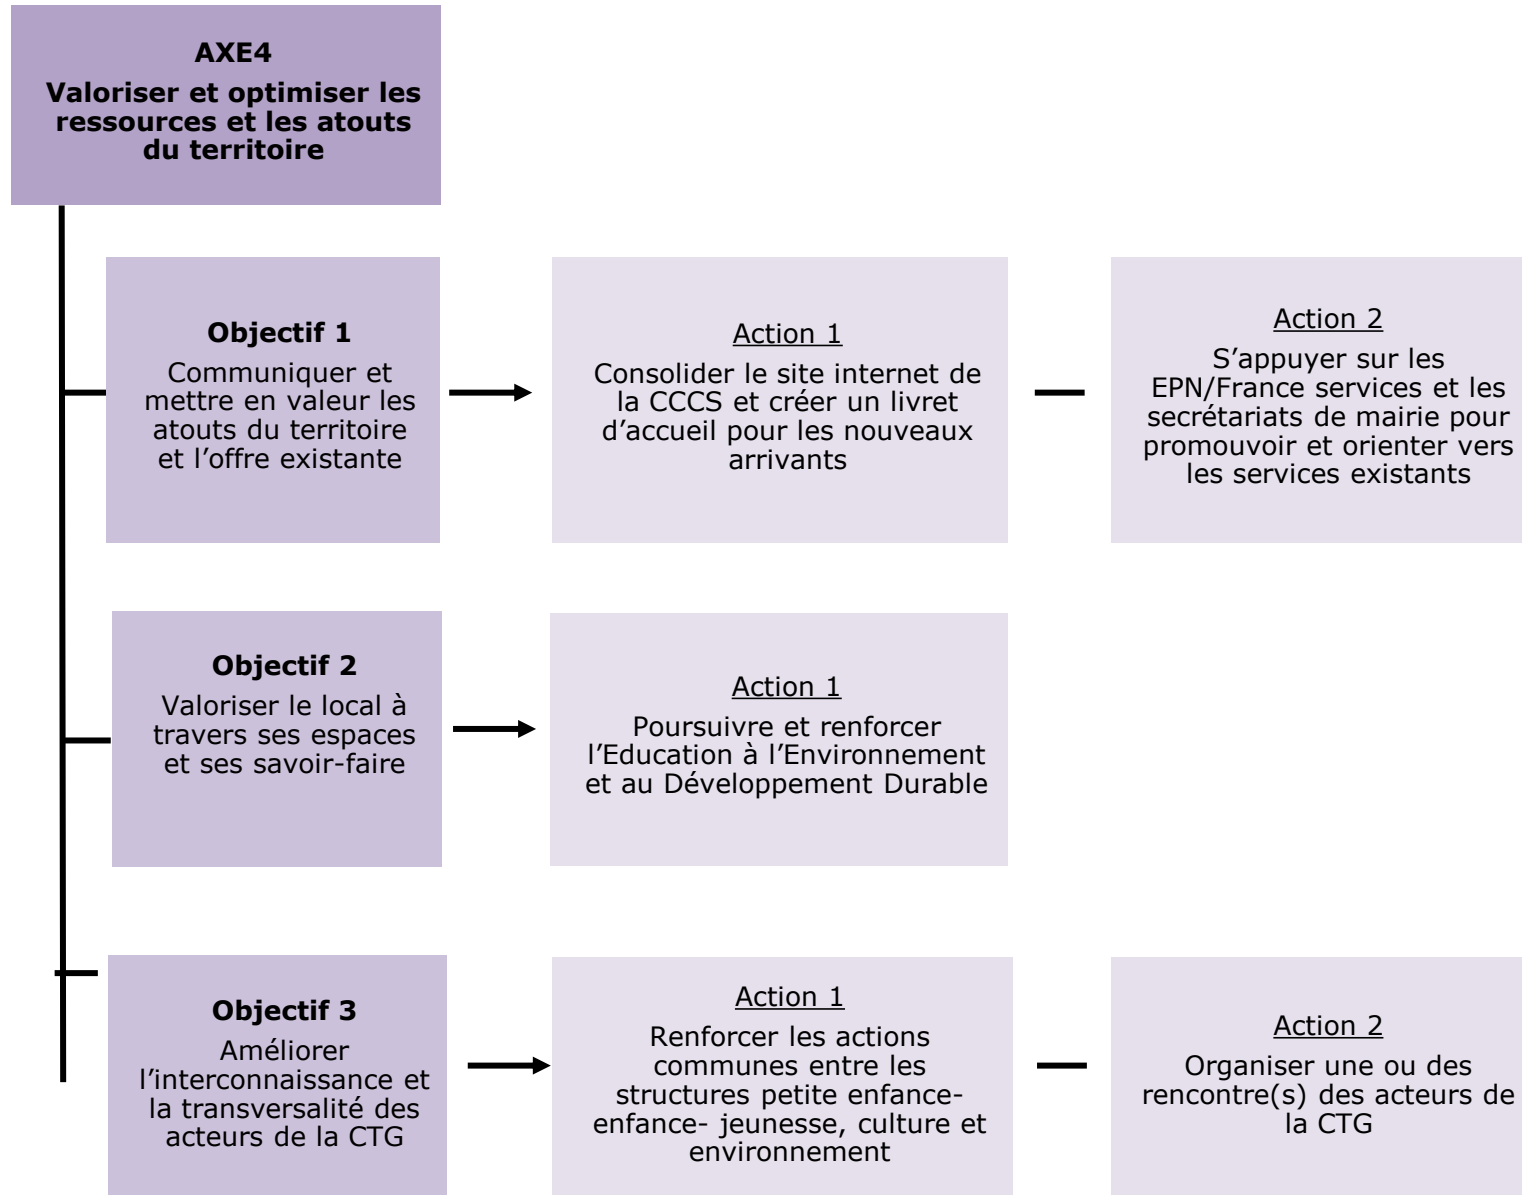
AXE4

Valoriser et optimiser les ressources et les atouts du territoire

Objectif 1

Communiquer et mettre en valeur les atouts du territoire et l'offre existante

Action 1

Consolider le site internet de la CCCS et créer un livret d'accueil pour les nouveaux arrivants

Action 2

S'appuyer sur les EPN/France services et les secrétariats de mairie pour promouvoir et orienter vers les services existants

Objectif 2

Valoriser le local à travers ses espaces et ses savoir-faire

Action 1

Poursuivre et renforcer l'Education à l'Environnement et au Développement Durable

Objectif 3

Améliorer l'interconnaissance et la transversalité des acteurs de la CTG

Action 1

Renforcer les actions communes entre les structures petite enfance-enfance- jeunesse, culture et environnement

Action 2

Organiser une ou des rencontre(s) des acteurs de la CTG